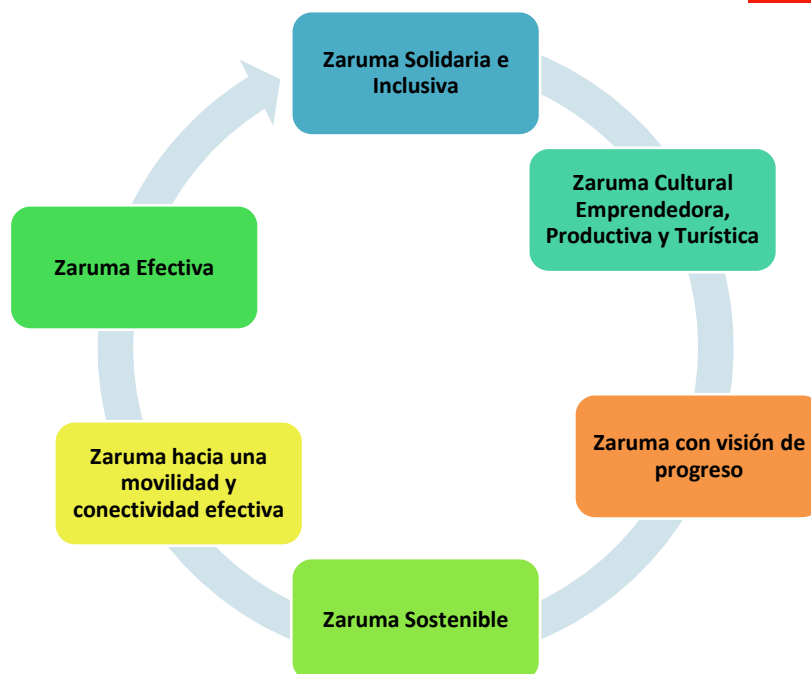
Zaruma Solidaria e Inclusiva

Zaruma Cultural Emprendedora, Productiva y Turística

Zaruma con visión de progreso

Zaruma Sostenible

Zaruma hacia una movilidad y conectividad efectiva

Zaruma Efectiva